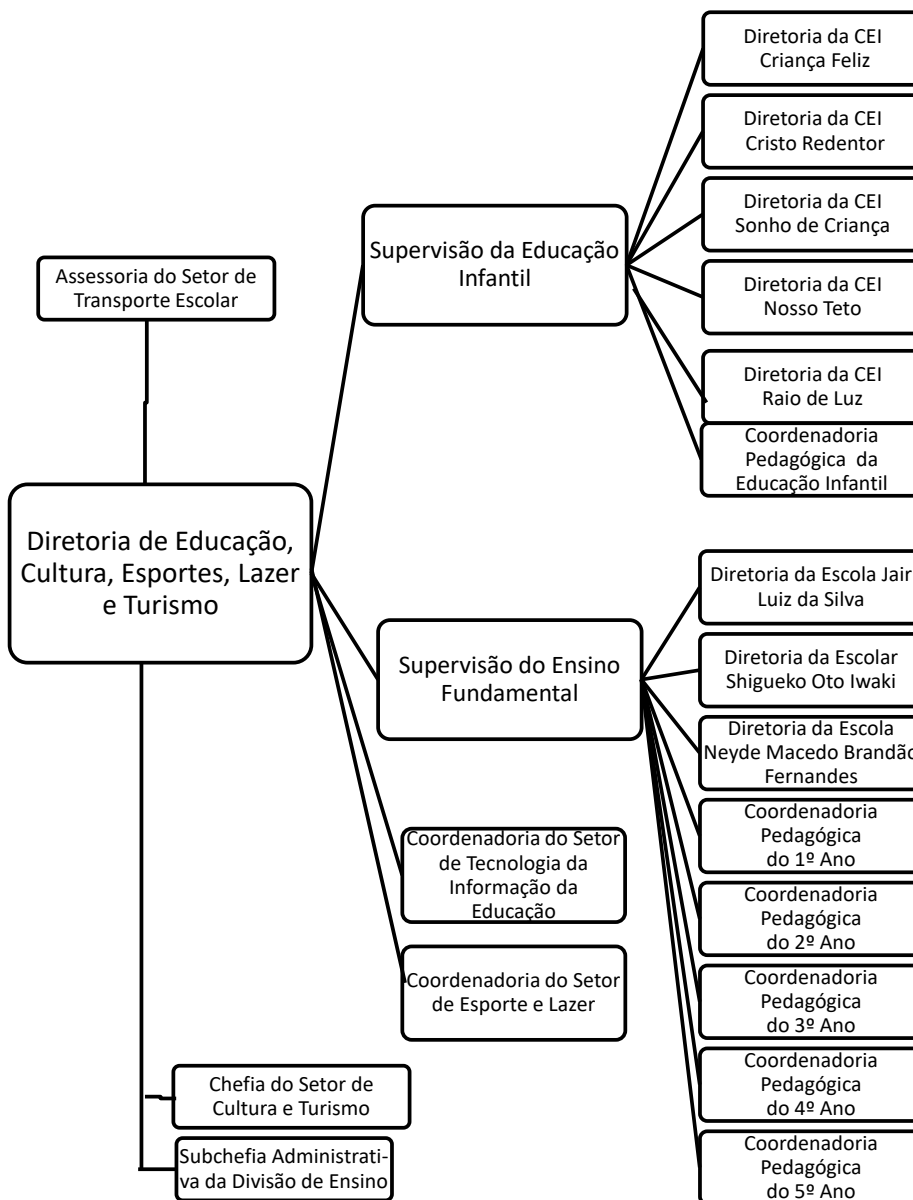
Assessoria do Setor de Transporte Escolar

Diretoria de Educação, Cultura, Esportes, Lazer e Turismo

Supervisão da Educação Infantil

Diretoria da CEI Criança Feliz

Diretoria da CEI Cristo Redentor

Diretoria da CEI Sonho de Criança

Diretoria da CEI Nosso Teto

Diretoria da CEI Raio de Luz

Coordenadoria Pedagógica da Educação Infantil

Supervisão do Ensino Fundamental

Diretoria da Escola Jair Luiz da Silva

Diretoria da Escolar Shigueko Oto Iwaki

Diretoria da Escola Neyde Macedo Brandão Fernandes

Coordenadoria Pedagógica do 1º Ano

Coordenadoria Pedagógica do 2º Ano

Coordenadoria Pedagógica do 3º Ano

Coordenadoria Pedagógica do 4º Ano

Coordenadoria Pedagógica do 5º Ano

Coordenadoria do Setor de Tecnologia da Informação da Educação

Coordenadoria do Setor de Esporte e Lazer

Chefia do Setor de Cultura e Turismo

Subchefia Administrativa da Divisão de Ensino